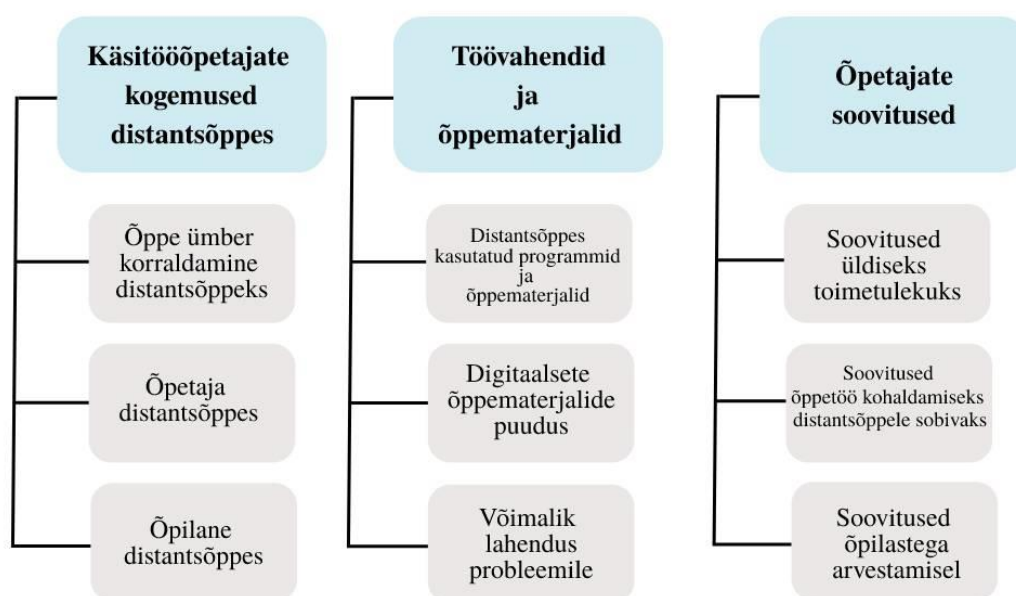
Käsitööõpetajate kogemused distantsõppes

Õppe ümber korraldamine distantsõppeks

Õpetaja distantsõppes

Õpilane distantsõppes

Töövahendid ja õppematerjalid

Distantsõppes kasutatud programmid ja õppematerjalid

Digitaalsete õppematerjalide puudus

Võimalik lahendus probleemile

Õpetajate soovitused

Soovitused üldiseks toimetulekuks

Soovitused õppetöö kohaldamiseks distantsõppele sobivaks

Soovitused õpilastega arvestamisel